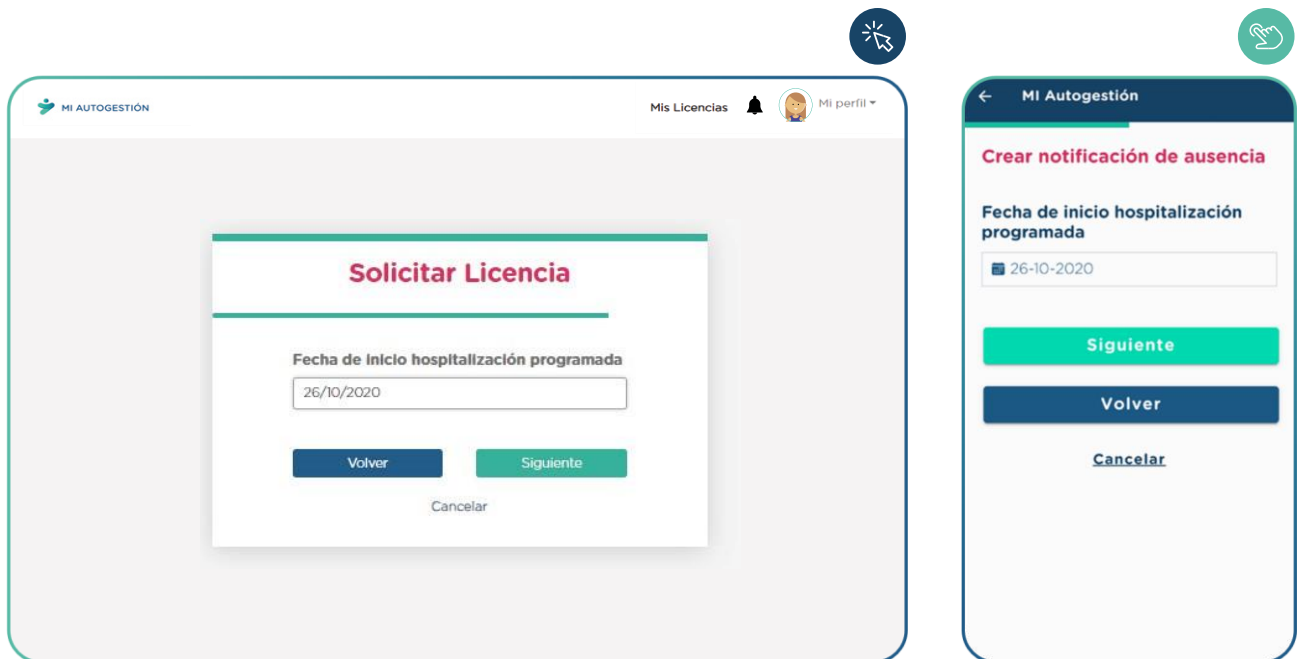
MI AUTOGESTIÓN

Mis Licencias

Mi perfil

Solicitar Licencia

Fecha de inicio hospitalización programada

26/10/2020

Volver

Siguiente

Cancelar

MI Autogestión

Crear notificación de ausencia

Fecha de inicio hospitalización programada

26-10-2020

Siguiente

Volver

Cancelar